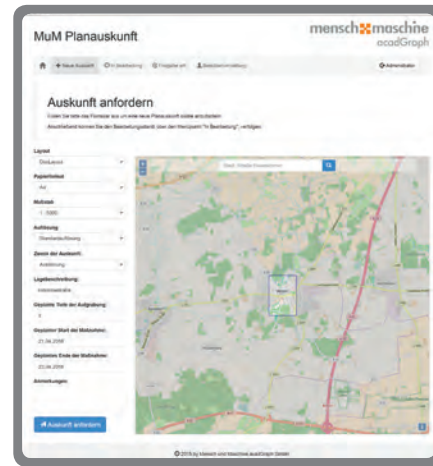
MuM Planauskunft

mensch maschine
acadGraph

+ Neue Auskunft
In Bearbeitung
Freigegeben
Benutzerverwaltung
Administrator

Auskunft anfordern

Füllen Sie bitte das Formular aus um eine neue Planauskunft stellen anzufordern

Anschließend können Sie den Bearbeitungsstand über den Menüpunkt "In Bearbeitung" verfolgen.

Layout
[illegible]

Papierformat
A4

Maßstab
1 : 1000

Auflösung
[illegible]

Zweck der Auskunft
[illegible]

Lagebeschreibung
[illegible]

Geplante Tiefe der Aufgrabung
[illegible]

Geplanter Start der Maßnahme
21.04.2016

Geplantes Ende der Maßnahme
22.04.2016

Anmerkungen

Auskunft anfordern

Stadt, Straße Hausnummer

© 2016 by Mensch und Maschine acadGraph GmbH